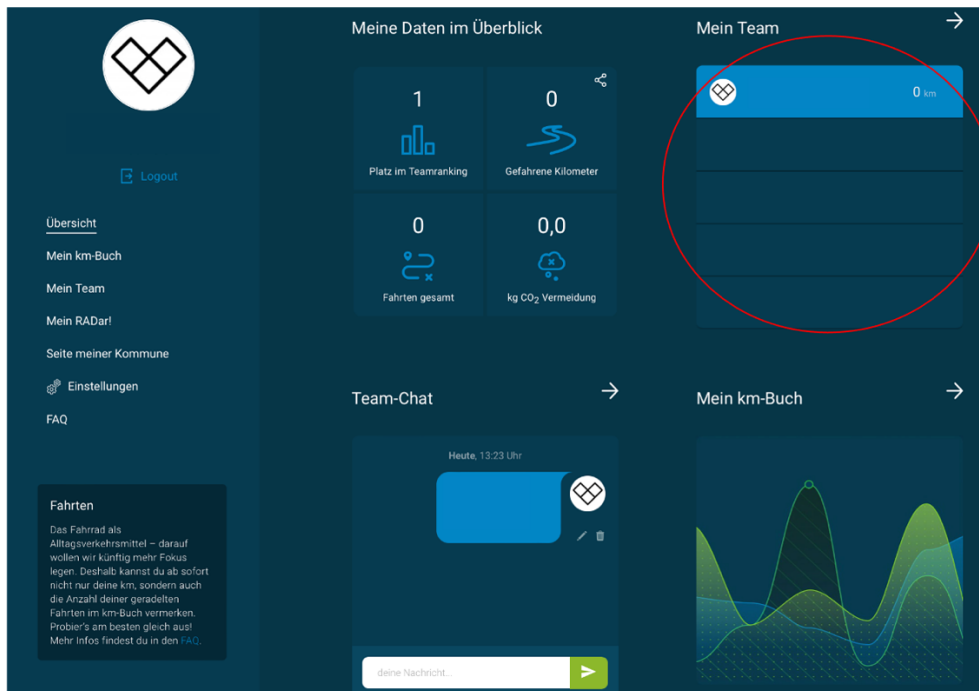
Logout

Übersicht

Mein km-Buch

Mein Team

Mein RADar!

Seite meiner Kommune

Einstellungen

FAQ

Fahrten

Das Fahrrad als Alltagsverkehrsmittel – darauf wollen wir künftig mehr Fokus legen. Deshalb kannst du ab sofort nicht nur deine km, sondern auch die Anzahl deiner geradelten Fahrten im km-Buch vermerken. Probier's am besten gleich aus! Mehr Infos findest du in den FAQ.

Meine Daten im Überblick

1
Platz im Teamranking

0
Gefahrene Kilometer

0
Fahrten gesamt

0,0
kg $CO_2$ Vermeidung

Mein Team

0 km

Team-Chat

Heute, 13:23 Uhr

deine Nachricht...

Mein km-Buch